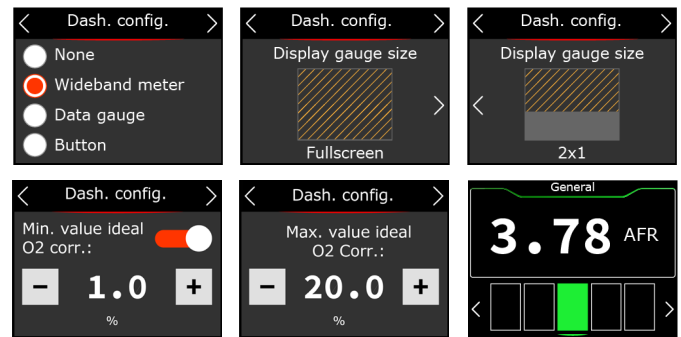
<
Dash. config.
>
None
Wideband meter
Data gauge
Button

<
Dash. config.
>
Display gauge size
>
Fullscreen

<
Dash. config.
>
Display gauge size
<
2x1

<
Dash. config.
>
Min. value ideal O2 corr.:
−
1.0
+
%

<
Dash. config.
>
Max. value ideal O2 Corr.:
−
20.0
+
%

General
3.78
AFR
<
>